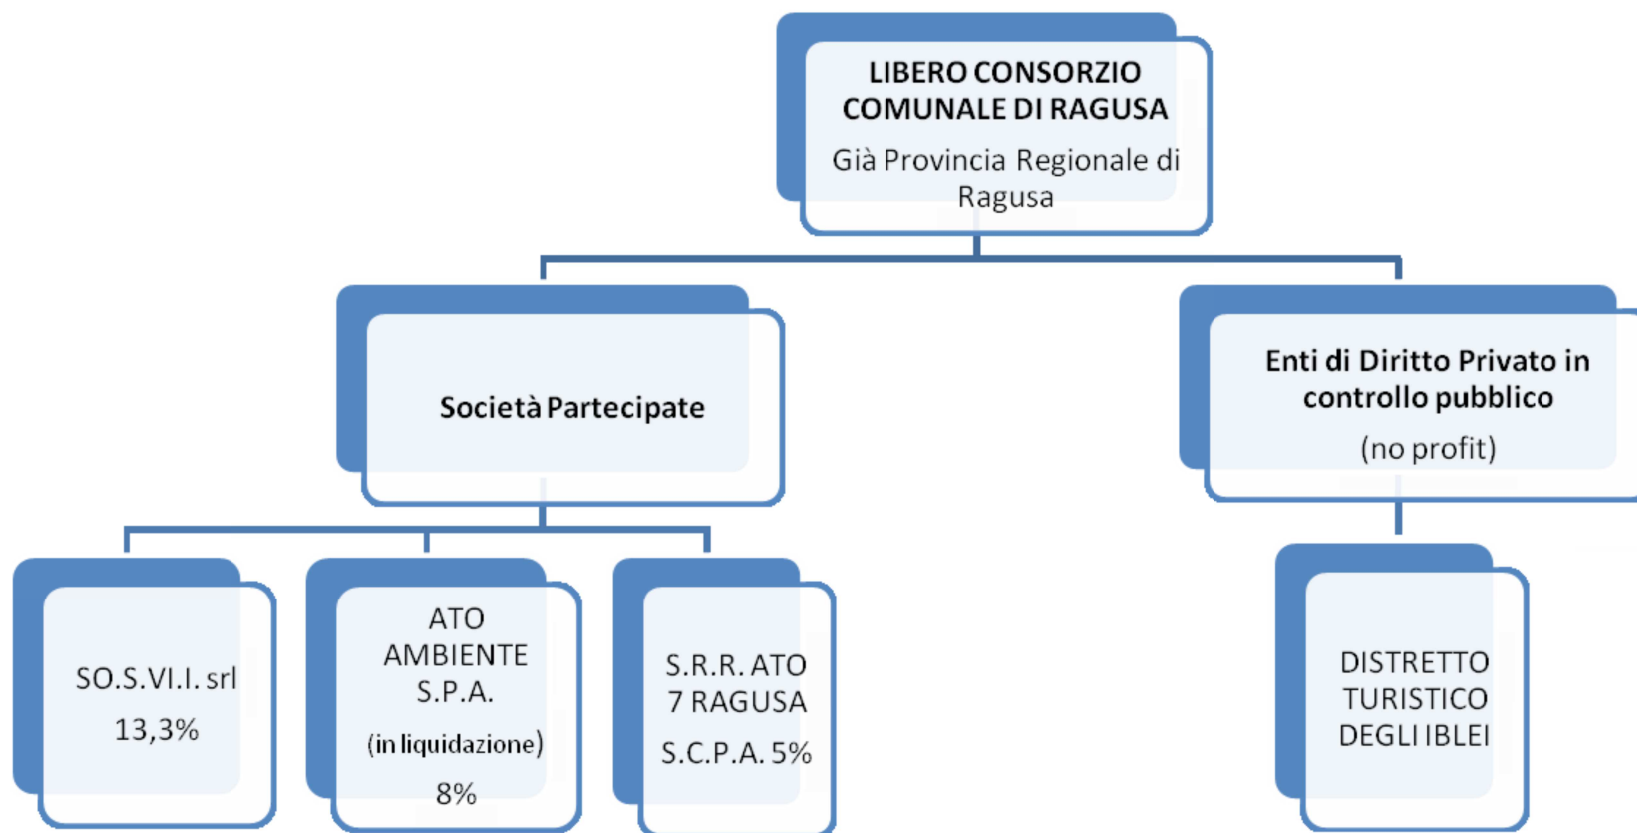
LIBERO CONSORZIO COMUNALE DI RAGUSA

Già Provincia Regionale di Ragusa

Società Partecipate

Enti di Diritto Privato in controllo pubblico

(no profit)

SO.S.VI.I. srl

13,3%

ATO AMBIENTE S.P.A.

(in liquidazione)

8%

S.R.R. ATO 7 RAGUSA

S.C.P.A. 5%

DISTRETTO TURISTICO DEGLI IBLEI